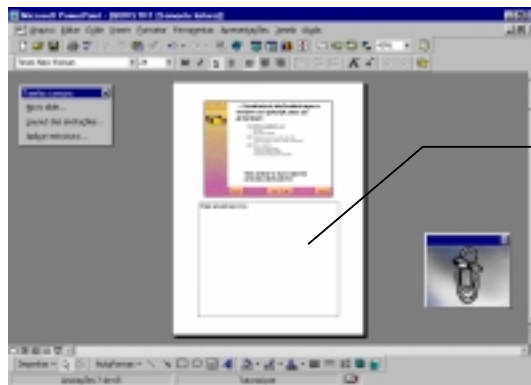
Microsoft PowerPoint - [80001 RIT (Somente leitura)]

Arquivo Editar Exibir Inserir Formatar Ferramentas Apresentações Janela Ajuda

Times New Roman

Tarefas comuns

Novo slide...

Layout das anotações...

Aplicar estrutura...

Desenhar

AutoFormas

Anotações 1 de 6

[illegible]